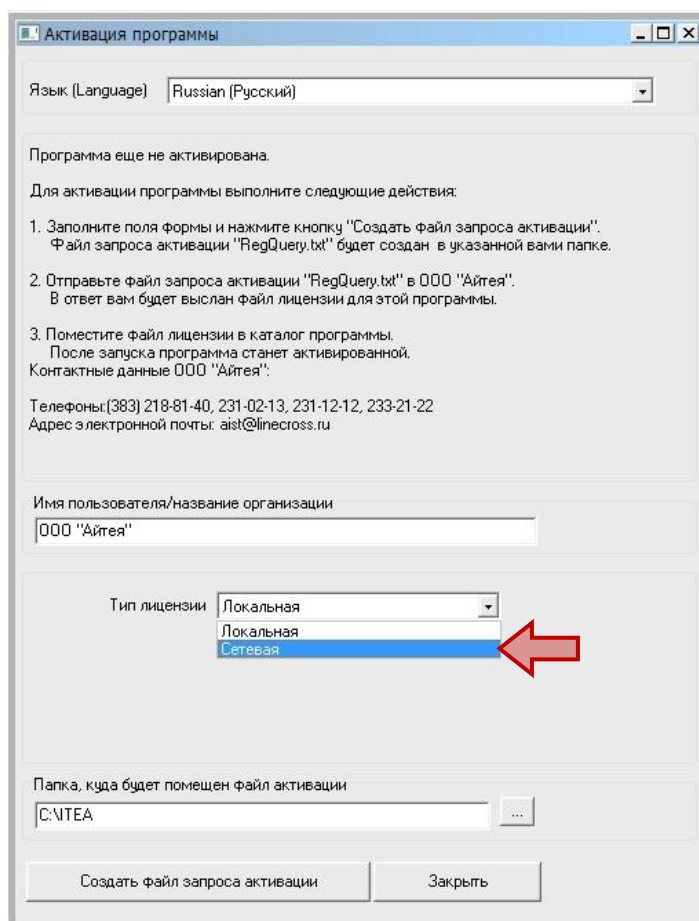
Активация программы

Язык (Language) Russian (Русский)

Программа еще не активирована.

Для активации программы выполните следующие действия:

1. Заполните поля формы и нажмите кнопку "Создать файл запроса активации". Файл запроса активации "RegQuery.txt" будет создан в указанной вами папке.

2. Отправьте файл запроса активации "RegQuery.txt" в ООО "Айтея". В ответ вам будет выслан файл лицензии для этой программы.

3. Поместите файл лицензии в каталог программы. После запуска программа станет активированной.
Контактные данные ООО "Айтея":

Телефоны:(383) 218-81-40, 231-02-13, 231-12-12, 233-21-22
Адрес электронной почты: aist@linecross.ru

Имя пользователя/название организации
ООО "Айтея"

Тип лицензии Локальная
Локальная
Сетевая

Папка, куда будет помещен файл активации
C:\ITEA
...

Создать файл запроса активации
Закрыть